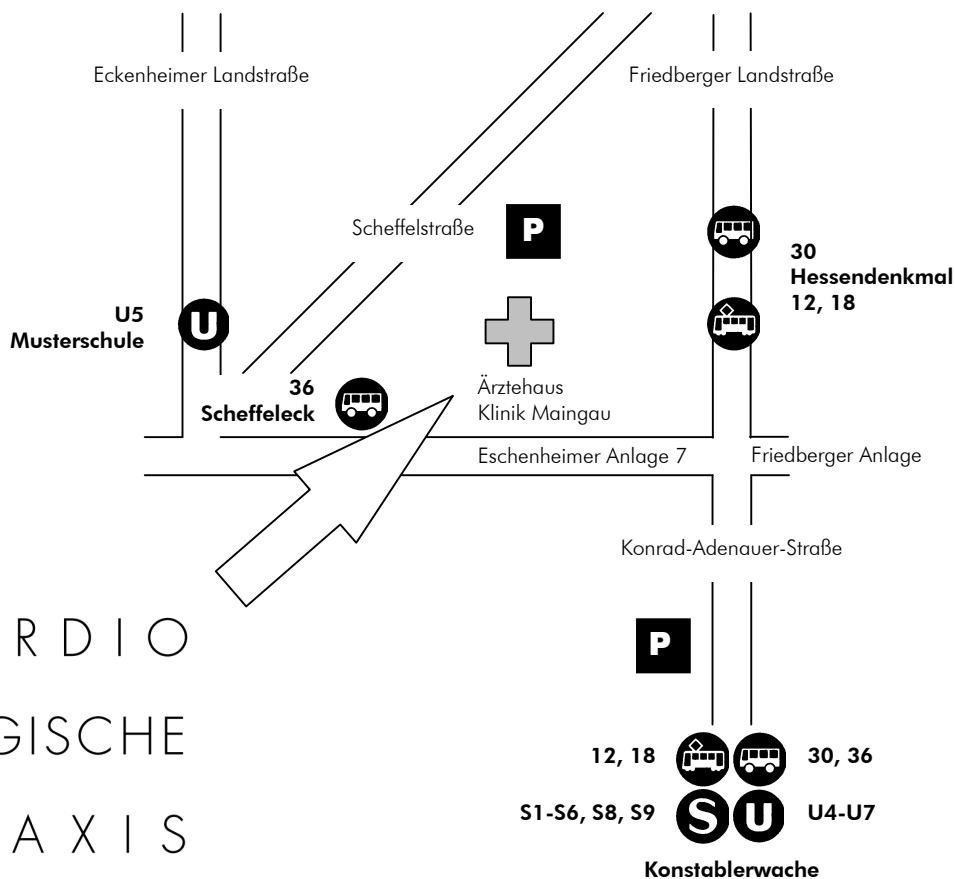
Eckenheimer Landstraße

Friedberger Landstraße

Scheffelstraße

P

30
Hessendenkmal
12, 18

U5
Musterschule

U

36
Scheffeleck

Ärztehaus
Klinik Maingau

Eschenheimer Anlage 7

Friedberger Anlage

Konrad-Adenauer-Straße

RDIO

GISCHE

AXIS

P

12, 18

30, 36

S1-S6, S8, S9

S

U

U4-U7

Konstablerwache